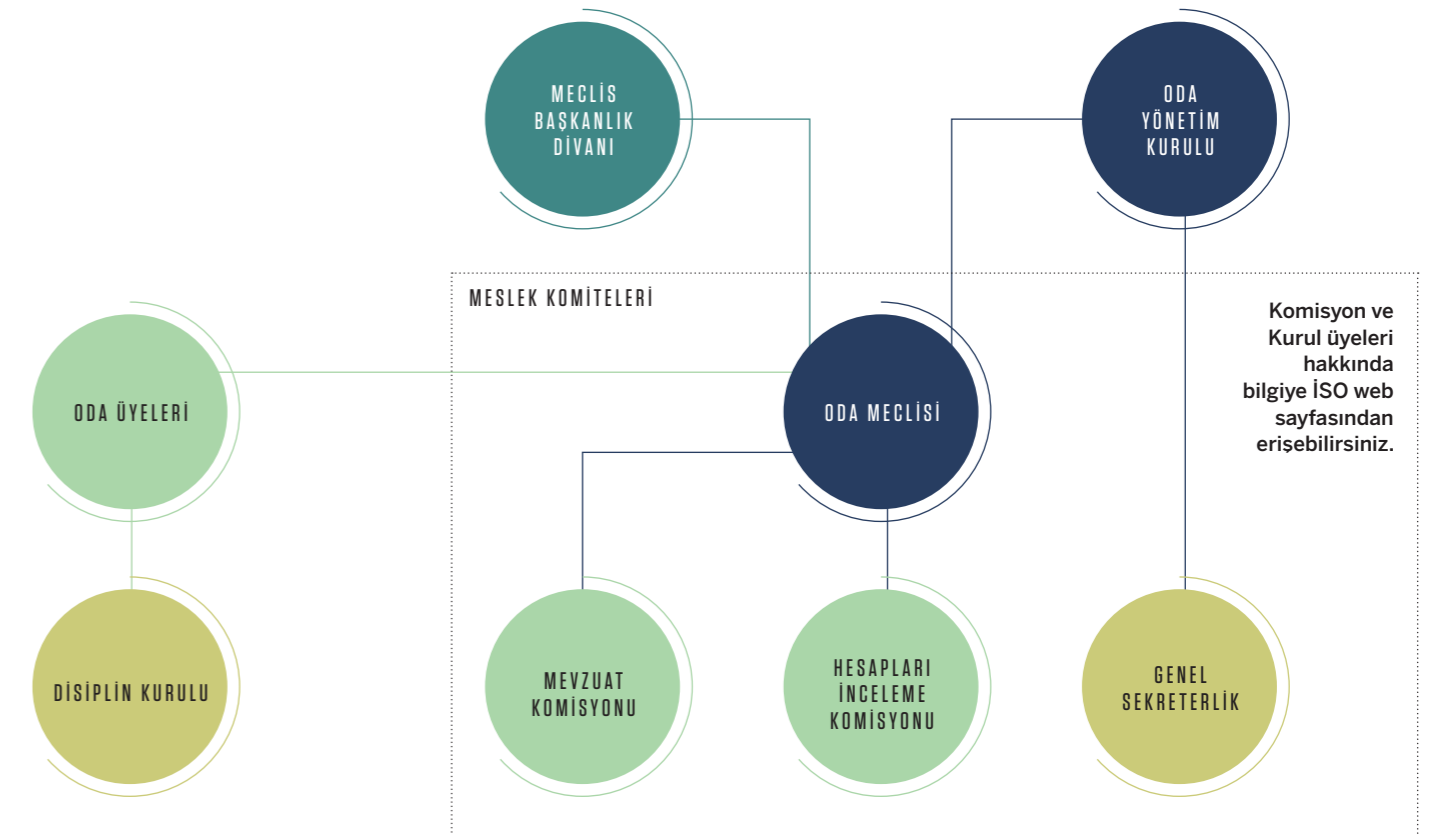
MECLİS BAŞKANLIK DİVANI

ODA YÖNETİM KURULU

MESLEK KOMİTELERİ

Komisyon ve Kurul üyeleri hakkında bilgiye İSO web sayfasından erişebilirsiniz.

ODA ÜYELERİ

ODA MECLİSİ

DİSİPLİN KURULU

MEVZUAT KOMİSYONU

HESAPLARI İNCELEME KOMİSYONU

GENEL SEKRETERLİK